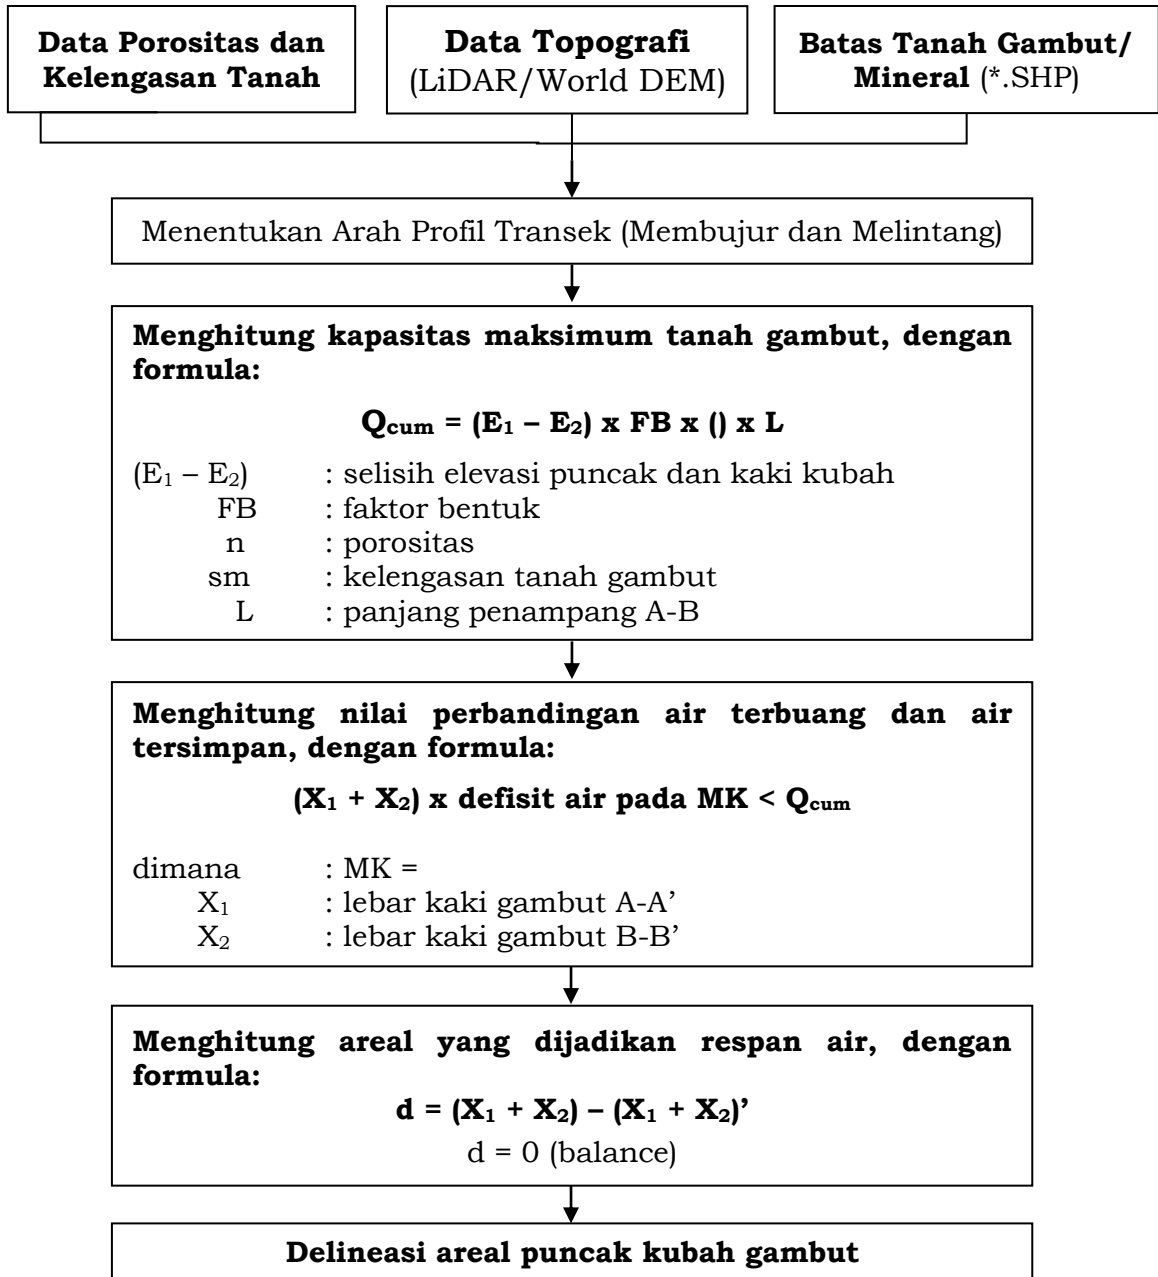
**Data Porositas dan Kelengasan Tanah**

**Data Topografi** (LiDAR/World DEM)

**Batas Tanah Gambut/ Mineral** (*.SHP)

Menentukan Arah Profil Transek (Membujur dan Melintang)

**Menghitung kapasitas maksimum tanah gambut, dengan formula:**

$Q_{cum} = (E_1 - E_2) \times FB \times () \times L$

$(E_1 - E_2)$ : selisih elevasi puncak dan kaki kubah
FB : faktor bentuk
n : porositas
sm : kelengasan tanah gambut
L : panjang penampang A-B

**Menghitung nilai perbandingan air terbuang dan air tersimpan, dengan formula:**

$(X_1 + X_2) \times$ defisit air pada MK $< Q_{cum}$

dimana : MK =
$X_1$ : lebar kaki gambut A-A'
$X_2$ : lebar kaki gambut B-B'

**Menghitung areal yang dijadikan respan air, dengan formula:**

$d = (X_1 + X_2) - (X_1 + X_2)'$

d = 0 (balance)

**Delineasi areal puncak kubah gambut**